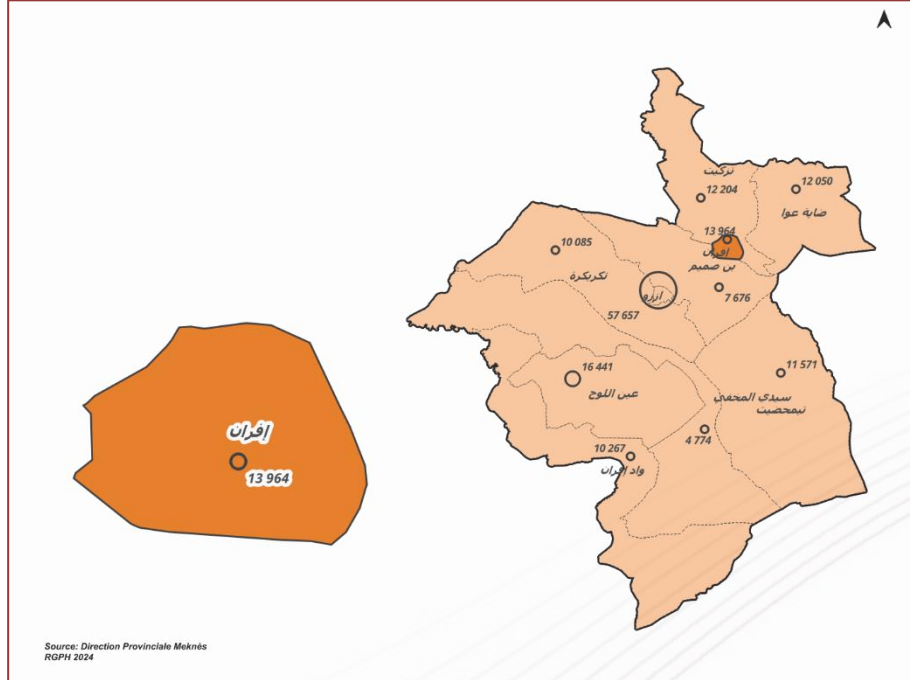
إفران
13 964

تزكيت
12 204
12 050
ضاية عوا
13 964
إفران
10 085
بن صميم
تكريكرة
7 676
أزرو
57 657
16 441
11 571
عين اللوح
سيدي المخفي
تيمحضيت
4 774
10 267
واد إفران

Source: Direction Provinciale Meknès
RGPH 2024